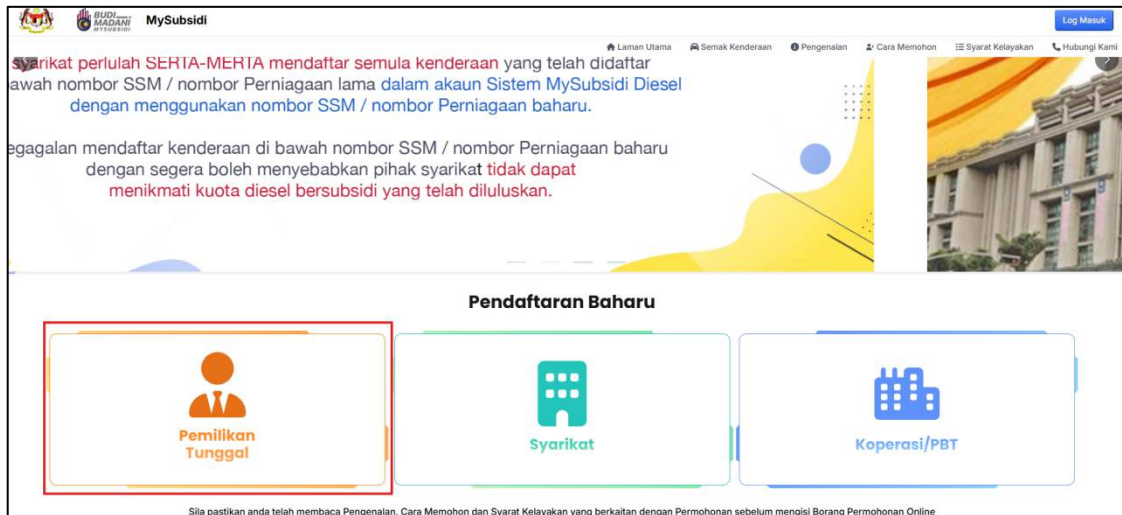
BUDI MADANI MYSUBSIDI MySubsidi

Log Masuk

Laman Utama Semak Kenderaan Pengenalan Cara Memohon Syarat Kelayakan Hubungi Kami

yarikat perlulah SERTA-MERTA mendaftar semula kenderaan yang telah didaftar awah nombor SSM / nombor Perniagaan lama dalam akaun Sistem MySubsidi Diesel dengan menggunakan nombor SSM / nombor Perniagaan baharu.

egagalan mendaftar kenderaan di bawah nombor SSM / nombor Perniagaan baharu dengan segera boleh menyebabkan pihak syarikat tidak dapat menikmati kuota diesel bersubsidi yang telah diluluskan.

Pendaftaran Baharu

Pemilikan Tunggal

Syarikat

Koperasi/PBT

Sila pastikan anda telah membaca Pengenalan, Cara Memohon dan Syarat Kelayakan yang berkaitan dengan Permohonan sebelum mengisi Borang Permohonan Online